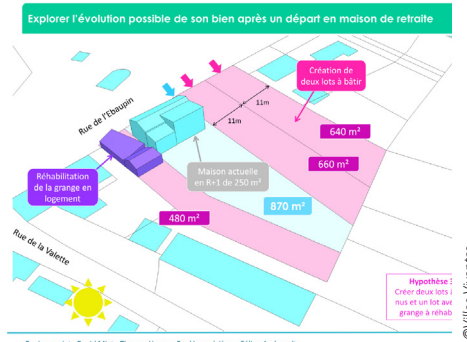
Explorer l'évolution possible de son bien après un départ en maison de retraite

Création de deux lots à bâtir

11m

11m

Rue de l'Ebaupin

640 m²

660 m²

Maison actuelle en R+1 de 250 m²

Réhabilitation de la grange en logement

870 m²

480 m²

Rue de la Valette

Hypothèse 3
Créer deux lots à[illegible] nus et un lot ave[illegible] grange à réhab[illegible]

© Villes Vivantes